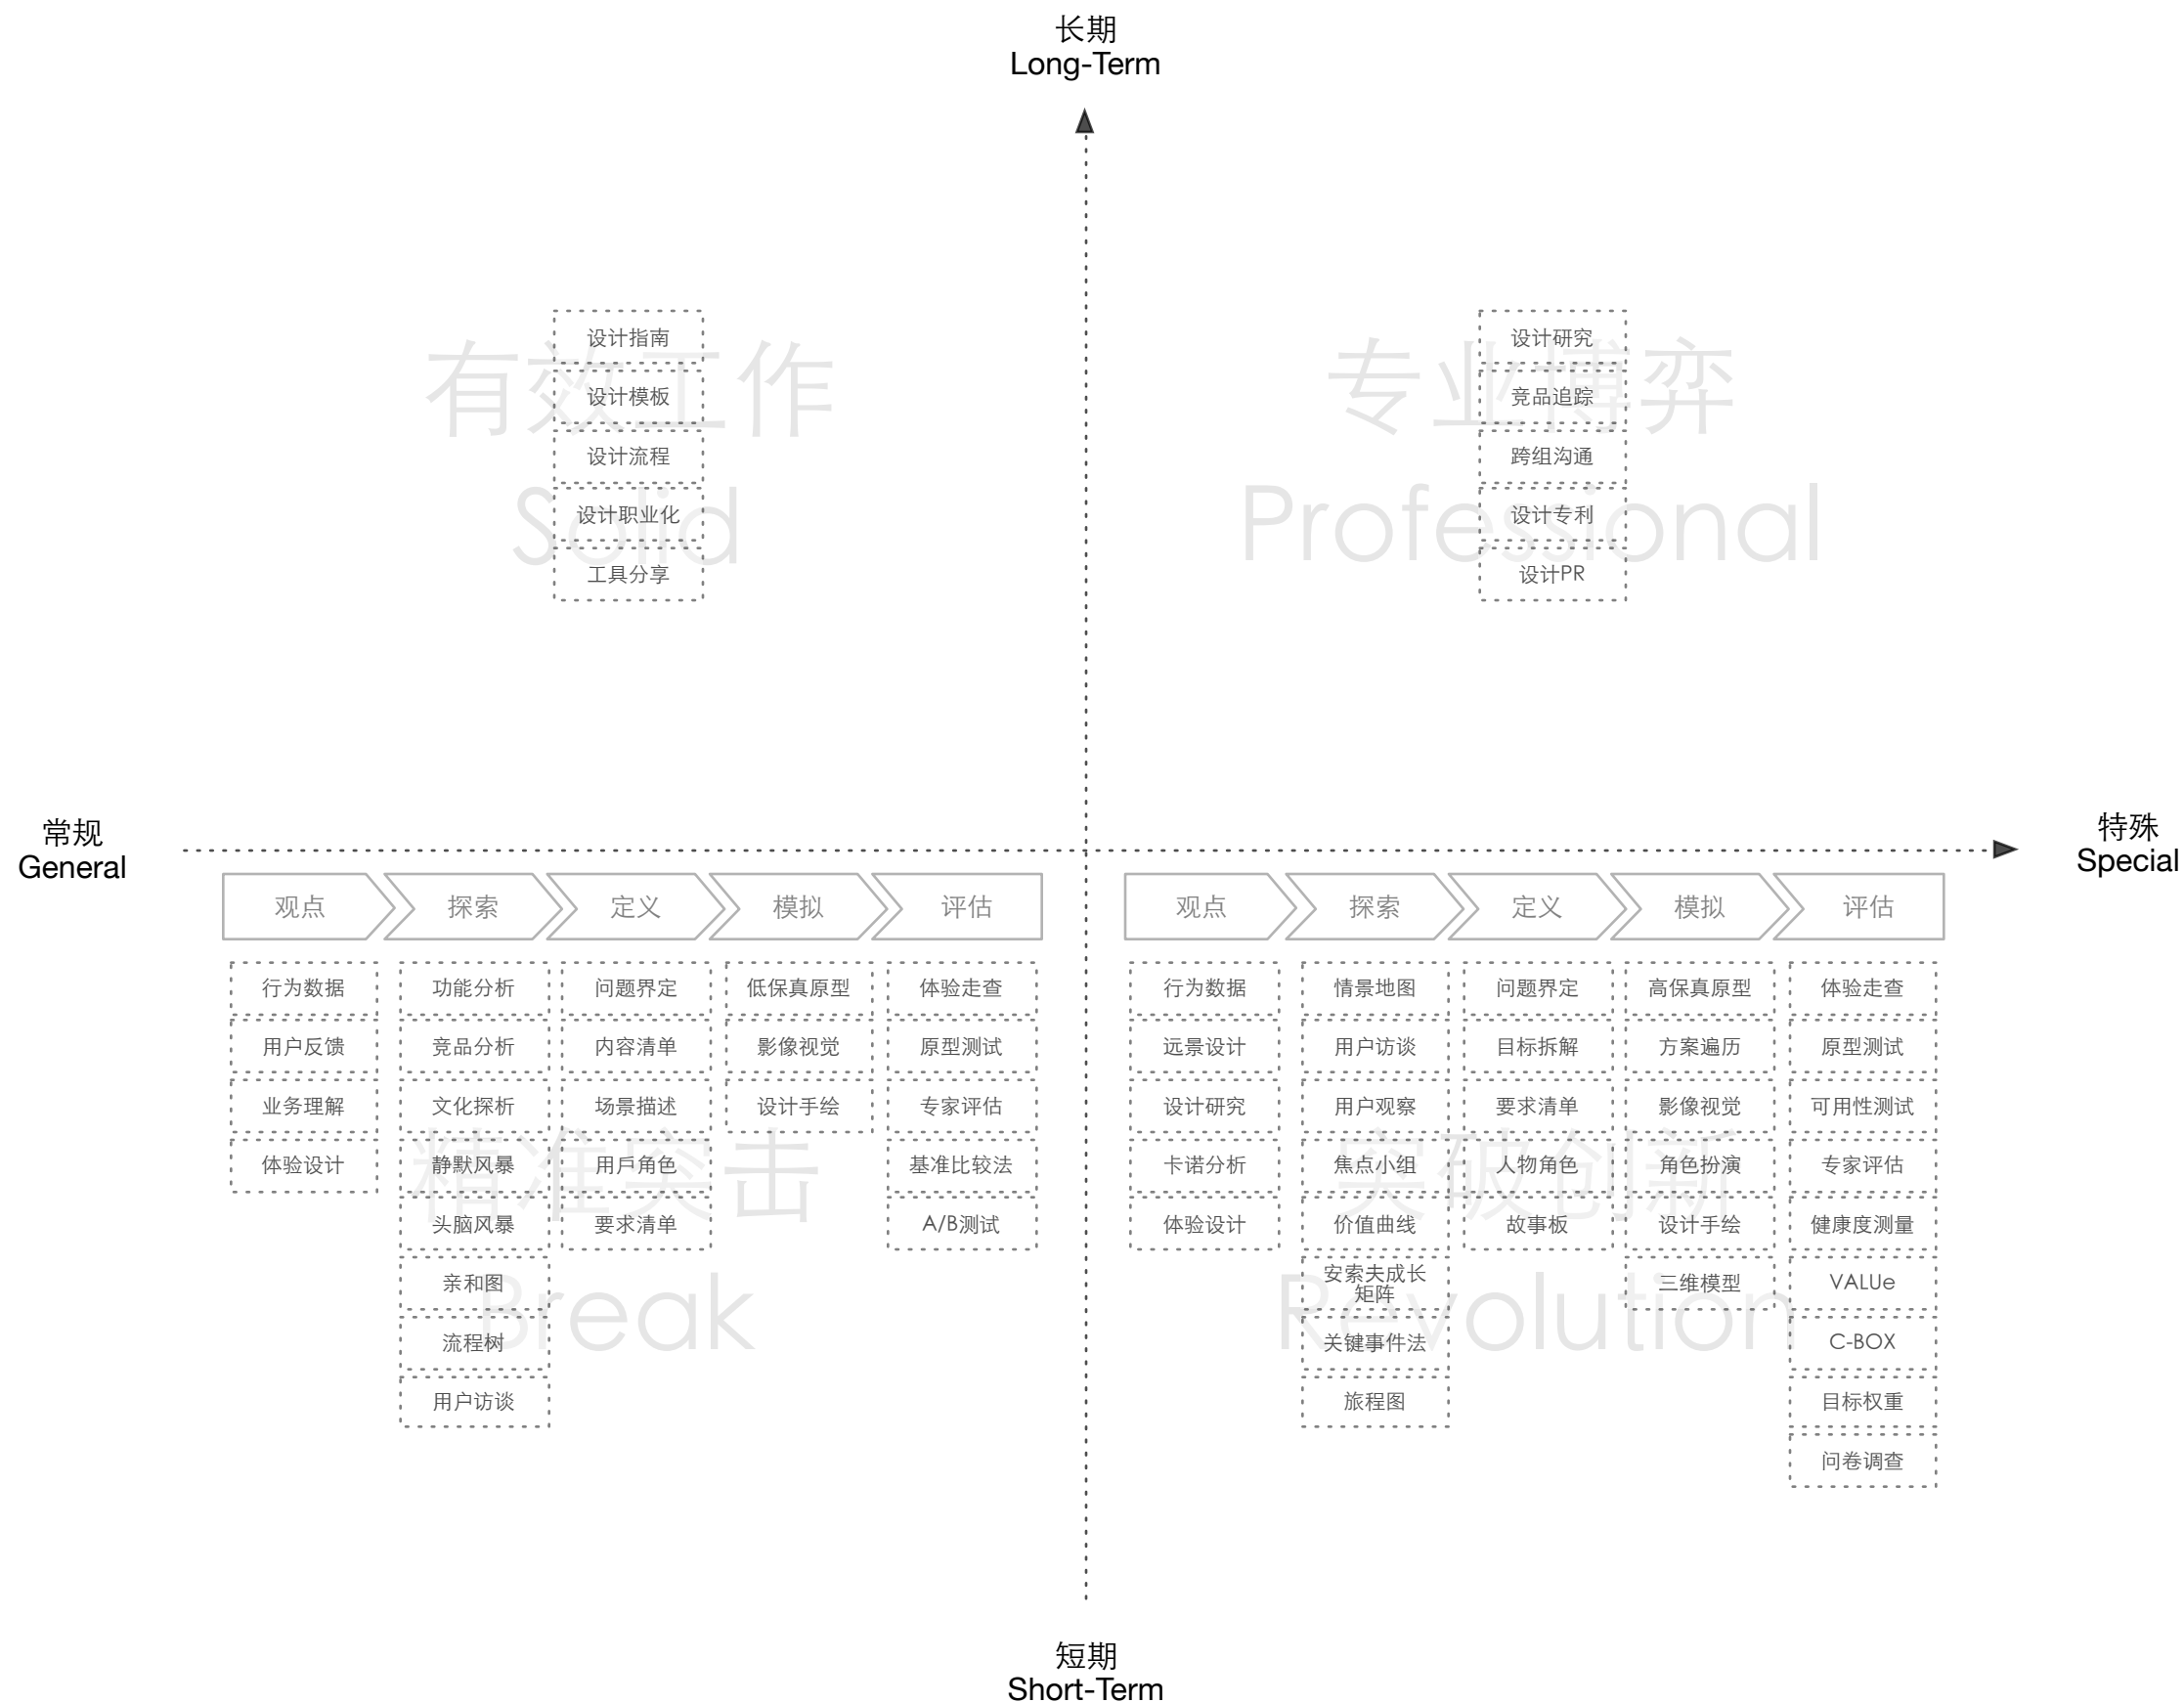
长期
Long-Term

有效工作
Solid

设计指南
设计模板
设计流程
设计职业化
工具分享

专业博弈
Professional

设计研究
竞品追踪
跨组沟通
设计专利
设计PR

常规
General

特殊
Special

观点
探索
定义
模拟
评估

行为数据
用户反馈
业务理解
体验设计

功能分析
竞品分析
文化探析
静默风暴
头脑风暴
亲和图
流程树
用户访谈

问题界定
内容清单
场景描述
用户角色
要求清单

低保真原型
影像视觉
设计手绘

体验走查
原型测试
专家评估
基准比较法
A/B测试

精准突击
Break

观点
探索
定义
模拟
评估

行为数据
远景设计
设计研究
卡诺分析
体验设计

情景地图
用户访谈
用户观察
焦点小组
价值曲线
安索夫成长矩阵
关键事件法
旅程图

问题界定
目标拆解
要求清单
人物角色
故事板

高保真原型
方案遍历
影像视觉
角色扮演
设计手绘
三维模型

体验走查
原型测试
可用性测试
专家评估
健康度测量
VALUe
C-BOX
目标权重
问卷调查

突破创新
Revolution

短期
Short-Term